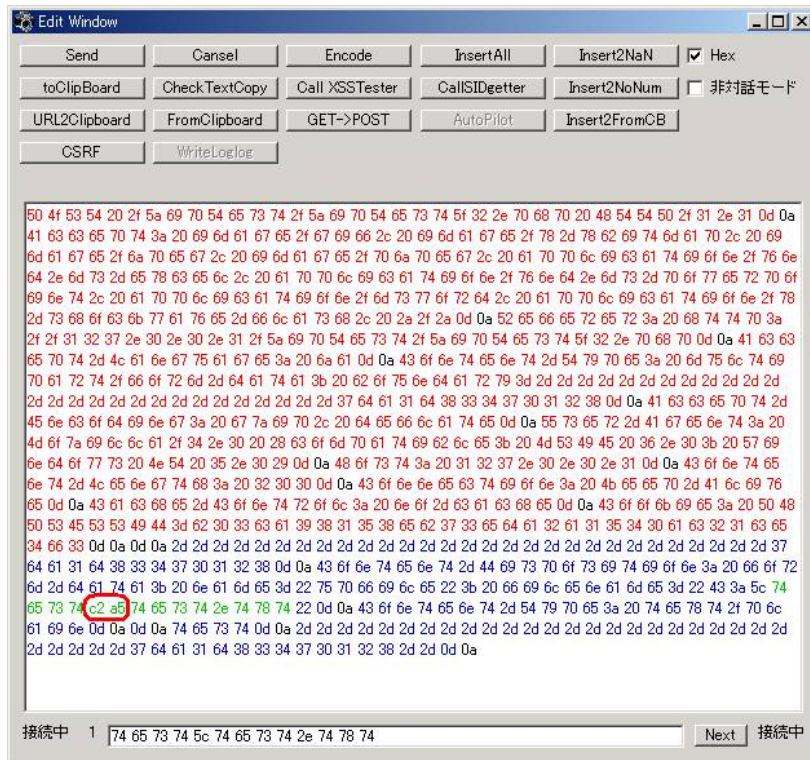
Edit Window

Send | Cansel | Encode | InsertAll | Insert2NaN | Hex
toClipBoard | CheckTextCopy | Call XSSTester | CallSIDgetter | Insert2NoNum | 非対話モード
URL2Clipboard | FromClipboard | GET->POST | AutoPilot | Insert2FromCB
CSRF | WriteLoglog

50 4f 53 54 20 2f 5a 69 70 54 65 73 74 2f 5a 69 70 54 65 73 74 5f 32 2e 70 68 70 20 48 54 54 50 2f 31 2e 31 0d 0a 41 63 63 65 70 74 3a 20 69 6d 61 67 65 2f 67 69 66 2c 20 69 6d 61 67 65 2f 78 2d 78 62 69 74 6d 61 70 2c 20 69 6d 61 67 65 2f 6a 70 65 67 2c 20 69 6d 61 67 65 2f 70 6a 70 65 67 2c 20 61 70 70 6c 69 63 61 74 69 6f 6e 2f 76 6e 64 2e 6d 73 2d 65 78 63 65 6c 2c 20 61 70 70 6c 69 63 61 74 69 6f 6e 2f 76 6e 64 2e 6d 73 2d 70 6f 77 65 72 70 6f 69 6e 74 2c 20 61 70 70 6c 69 63 61 74 69 6f 6e 2f 6d 73 77 6f 72 64 2c 20 61 70 70 6c 69 63 61 74 69 6f 6e 2f 78 2d 73 68 6f 63 6b 77 61 76 65 2d 66 6c 61 73 68 2c 20 2a 2f 2a 0d 0a 52 65 66 65 72 65 72 3a 20 68 74 74 70 3a 2f 2f 31 32 37 2e 30 2e 30 2e 31 2f 5a 69 70 54 65 73 74 2f 5a 69 70 54 65 73 74 5f 32 2e 70 68 70 0d 0a 41 63 63 65 70 74 2d 4c 61 6e 67 75 61 67 65 3a 20 6a 61 0d 0a 43 6f 6e 74 65 6e 74 2d 54 79 70 65 3a 20 6d 75 6c 74 69 70 61 72 74 2f 66 6f 72 6d 2d 64 61 74 61 3b 20 62 6f 75 6e 64 61 72 79 3d 2d 2d 2d 2d 2d 2d 2d 2d 2d 2d 2d 2d 2d 2d 2d 2d 2d 2d 2d 2d 2d 2d 2d 2d 2d 2d 2d 37 64 61 31 64 38 33 34 37 30 31 32 38 0d 0a 41 63 63 65 70 74 2d 45 6e 63 6f 64 69 6e 67 3a 20 67 7a 69 70 2c 20 64 65 66 6c 61 74 65 0d 0a 55 73 65 72 2d 41 67 65 6e 74 3a 20 4d 6f 7a 69 6c 6c 61 2f 34 2e 30 20 28 63 6f 6d 70 61 74 69 62 6c 65 3b 20 4d 53 49 45 20 36 2e 30 3b 20 57 69 6e 64 6f 77 73 20 4e 54 20 35 2e 30 29 0d 0a 48 6f 73 74 3a 20 31 32 37 2e 30 2e 30 2e 31 0d 0a 43 6f 6e 74 65 6e 74 2d 4c 65 6e 67 74 68 3a 20 32 30 30 0d 0a 43 6f 6e 6e 65 63 74 69 6f 6e 3a 20 4b 65 65 70 2d 41 6c 69 76 65 0d 0a 43 61 63 68 65 2d 43 6f 6e 74 72 6f 6c 3a 20 6e 6f 2d 63 61 63 68 65 0d 0a 43 6f 6f 6b 69 65 3a 20 50 48 50 53 45 53 53 49 44 3d 62 30 33 63 61 39 38 31 35 38 65 62 37 33 65 64 61 32 61 31 35 34 30 61 63 31 63 65 34 66 33 0d 0a 0d 0a 2d 2d 2d 2d 2d 2d 2d 2d 2d 2d 2d 2d 2d 2d 2d 2d 2d 2d 2d 2d 2d 2d 2d 2d 2d 2d 2d 2d 2d 37 64 61 31 64 38 33 34 37 30 31 32 38 0d 0a 43 6f 6e 74 65 6e 74 2d 44 69 73 70 6f 73 69 74 69 6f 6e 3a 20 66 6f 72 6d 2d 64 61 74 61 3b 20 6e 61 6d 65 3d 22 75 70 66 69 6c 65 22 3b 20 66 69 6c 65 6e 61 6d 65 3d 22 43 3a 5c 74 65 73 74 c2 a5 74 65 73 74 2e 74 78 74 22 0d 0a 43 6f 6e 74 65 6e 74 2d 54 79 70 65 3a 20 74 65 78 74 2f 70 6c 61 69 6e 0d 0a 0d 0a 74 65 73 74 0d 0a 2d 2d 2d 2d 2d 2d 2d 2d 2d 2d 2d 2d 2d 2d 2d 2d 2d 2d 2d 2d 2d 2d 2d 2d 2d 2d 2d 2d 2d 37 64 61 31 64 38 33 34 37 30 31 32 38 2d 2d 0d 0a

接続中 1 74 65 73 74 5c 74 65 73 74 2e 74 78 74 Next 接続中